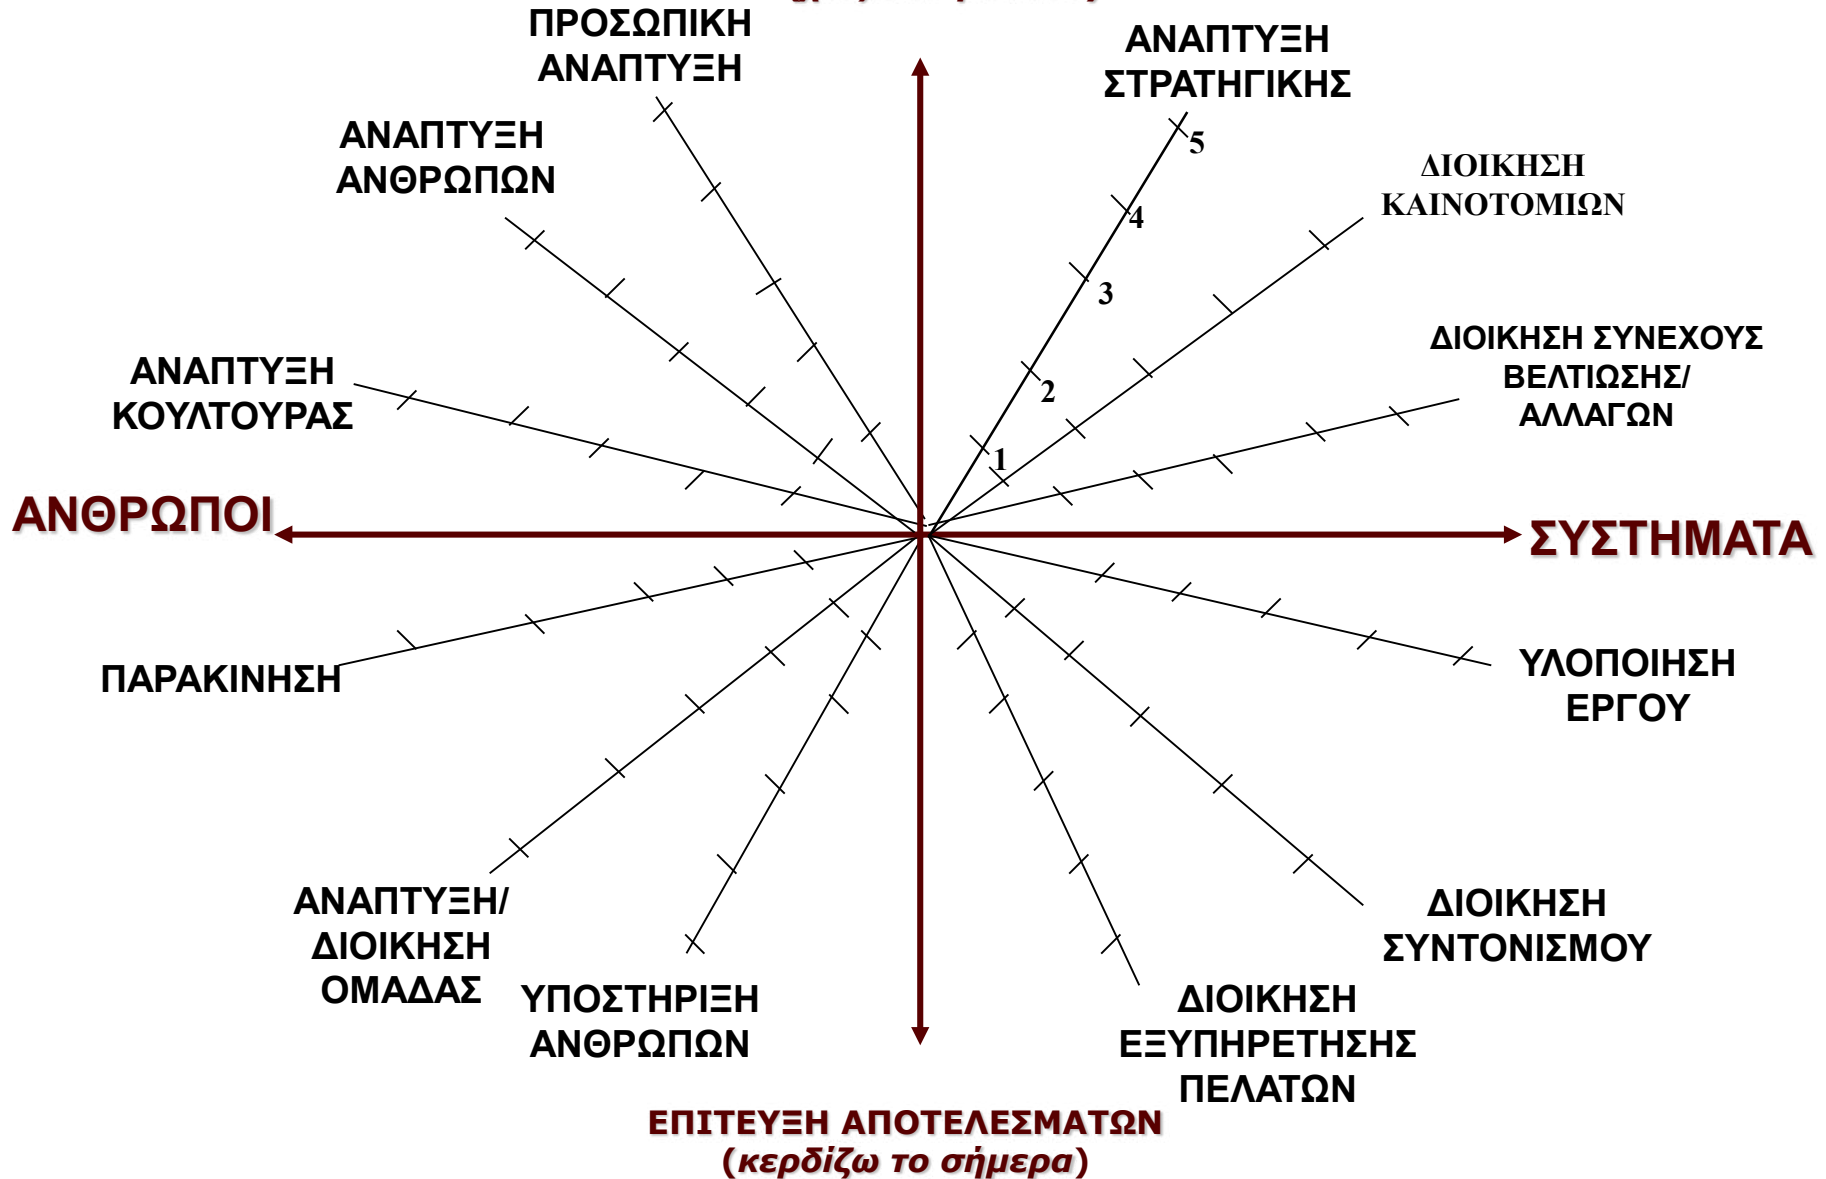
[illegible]

ΠΡΟΣΩΠΙΚΗ ΑΝΑΠΤΥΞΗ

ΑΝΑΠΤΥΞΗ ΣΤΡΑΤΗΓΙΚΗΣ

ΑΝΑΠΤΥΞΗ ΑΝΘΡΩΠΩΝ

ΔΙΟΙΚΗΣΗ ΚΑΙΝΟΤΟΜΙΩΝ

5

4

3

2

1

ΔΙΟΙΚΗΣΗ ΣΥΝΕΧΟΥΣ ΒΕΛΤΙΩΣΗΣ/ ΑΛΛΑΓΩΝ

ΑΝΑΠΤΥΞΗ ΚΟΥΛΤΟΥΡΑΣ

ΑΝΘΡΩΠΟΙ

ΣΥΣΤΗΜΑΤΑ

ΠΑΡΑΚΙΝΗΣΗ

ΥΛΟΠΟΙΗΣΗ ΕΡΓΟΥ

ΑΝΑΠΤΥΞΗ/ ΔΙΟΙΚΗΣΗ ΟΜΑΔΑΣ

ΥΠΟΣΤΗΡΙΞΗ ΑΝΘΡΩΠΩΝ

ΔΙΟΙΚΗΣΗ ΣΥΝΤΟΝΙΣΜΟΥ

ΔΙΟΙΚΗΣΗ ΕΞΥΠΗΡΕΤΗΣΗΣ ΠΕΛΑΤΩΝ

ΕΠΙΤΕΥΞΗ ΑΠΟΤΕΛΕΣΜΑΤΩΝ
(κερδίζω το σήμερα)